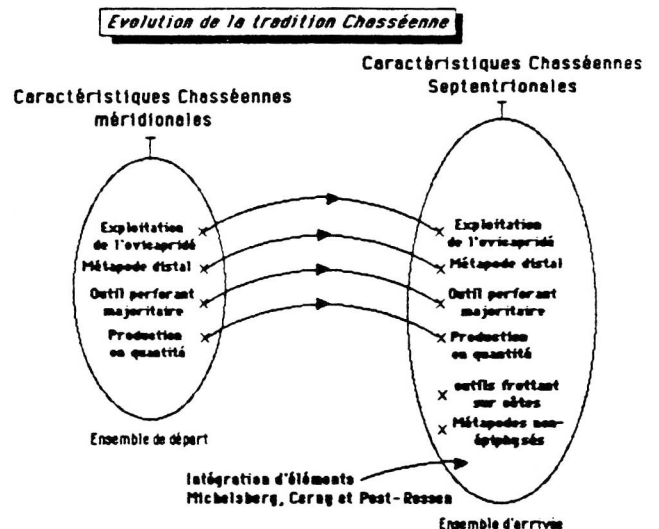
Evolution de la tradition Chasséenne

Caractéristiques Chasséennes méridionales

Caractéristiques Chasséennes Septentrionales

Exploitation de l'ovicapridé
Métapode distal
Outil perforant majoritaire
Production en quantité

Ensemble de départ

Exploitation de l'ovicapridé
Métapode distal
Outil perforant majoritaire
Production en quantité
outils frottant sur côtes
Métapodes non-épiphysés

Intégration d'éléments Michelsberg, Cerny et Post-Rossen

Ensemble d'arrivée